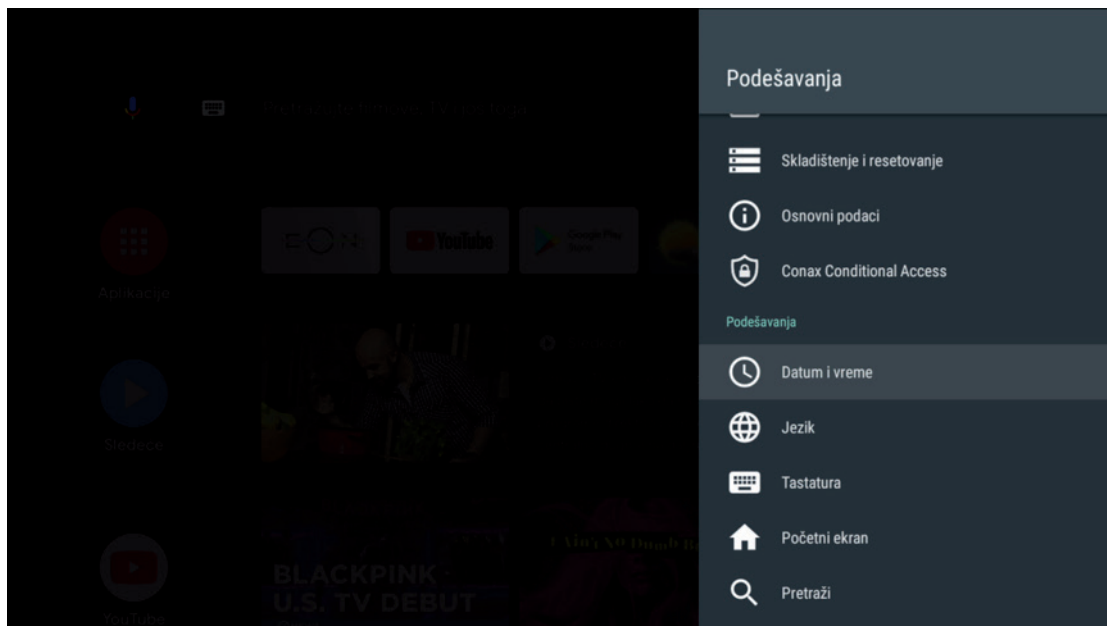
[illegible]

Aplikacije

Sledeće

YouTube

YouTube

BLACKPINK
U.S. TV DEBUT

Podešavanja

Skladištenje i resetovanje

Osnovni podaci

Conax Conditional Access

Podešavanja

Datum i vreme

Jezik

Tastatura

Početni ekran

Pretraži